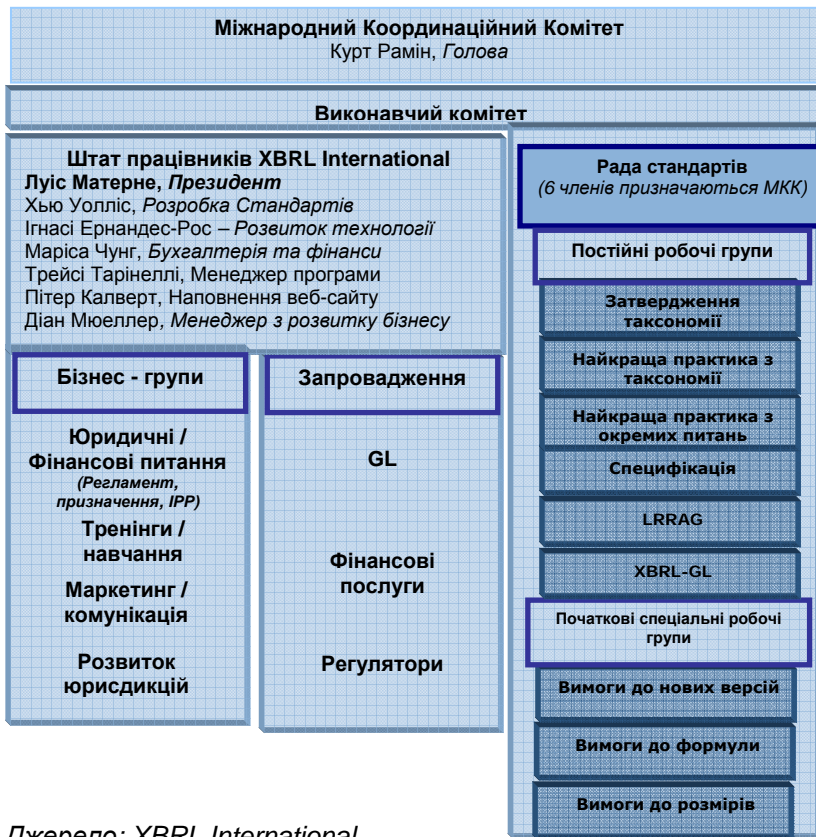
Міжнародний Координаційний Комітет
Курт Рамін, *Голова*

Виконавчий комітет

Штат працівників XBRL International
Луіс Матерне, *Президент*
Хью Уолліс, *Розробка Стандартів*
Ігнасі Ернандес-Рос – *Розвиток технології*
Маріса Чунг, *Бухгалтерія та фінанси*
Трейсі Тарінеллі, Менеджер програми
Пітер Калверт, Наповнення веб-сайту
Діан Мюеллер, *Менеджер з розвитку бізнесу*

Бізнес - групи

Юридичні / Фінансові питання
*(Регламент, призначення, IPP)*
Тренінги / навчання
Маркетинг / комунікація
Розвиток юрисдикцій

Запровадження

GL

Фінансові послуги

Регулятори

Рада стандартів
*(6 членів призначаються МКК)*

Постійні робочі групи

Затвердження таксономії

Найкраща практика з таксономії

Найкраща практика з окремих питань

Специфікація

LRRAG

XBRL-GL

Початкові спеціальні робочі групи

Вимоги до нових версій

Вимоги до формули

Вимоги до розмірів

*Джерело: XBRL International*